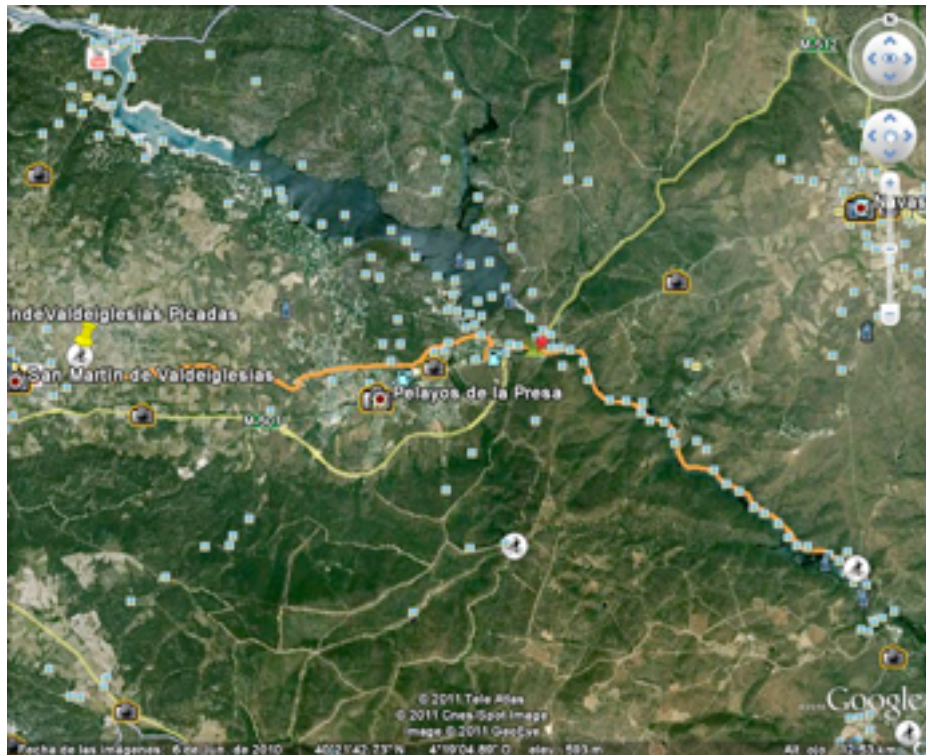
M-512
Navas
indeValdeiglesias Picadas
San Martín de Valdeiglesias
Pelayos de la Presa
M-501
© 2011 Tele Atlas
© 2011 Cnes/Spot Image
Image © 2011 GeoEye
Google
Fecha de las imágenes: 6 de jun. de 2010 40°21'42.23" N 4°18'04.89" O elev. 583 m
Alt. ojo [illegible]